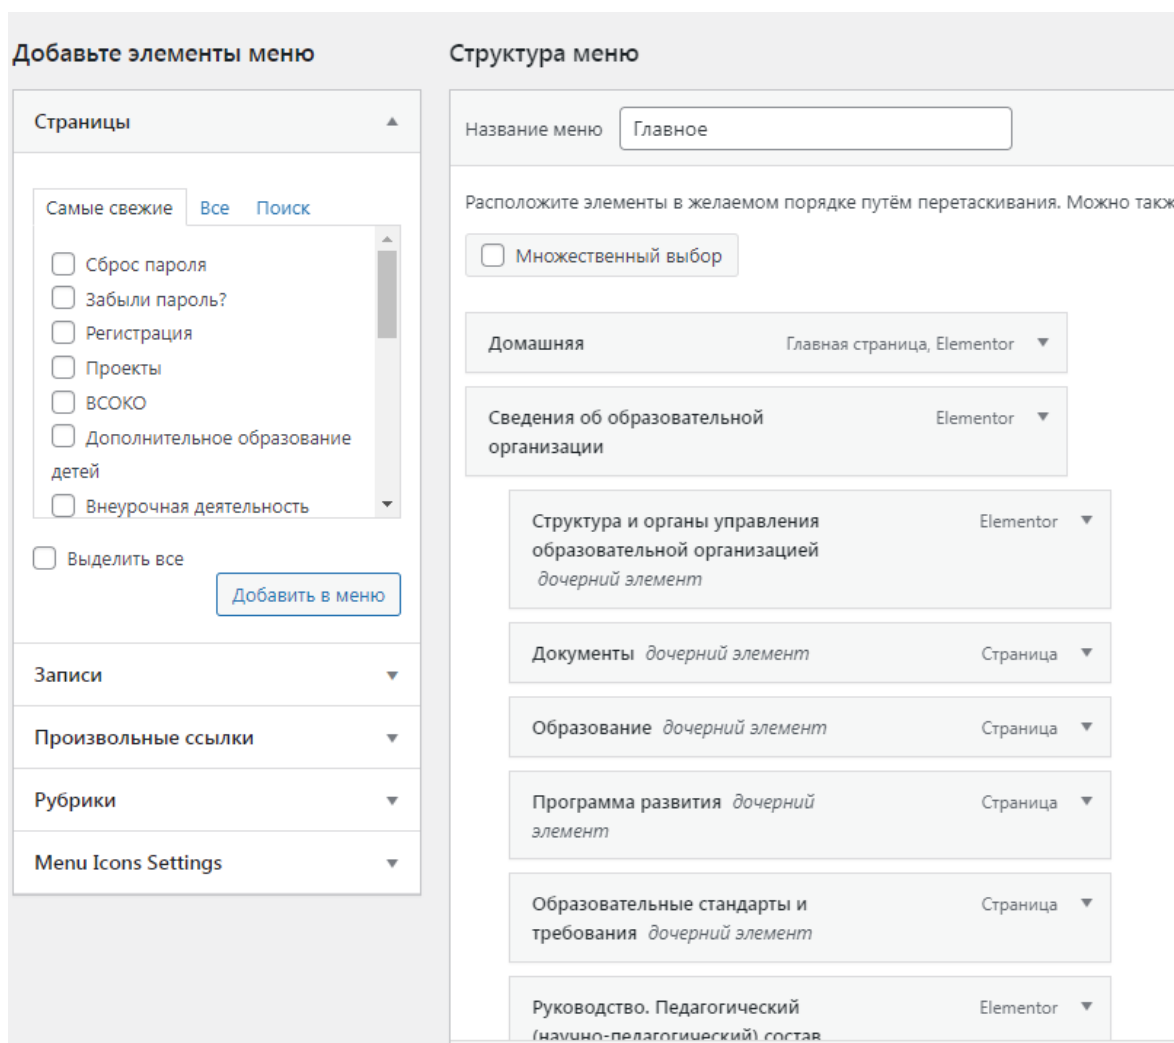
Добавьте элементы меню

Страницы

Самые свежие Все Поиск

Сброс пароля
Забыли пароль?
Регистрация
Проекты
ВСОКО
Дополнительное образование детей
Внеурочная деятельность

Выделить все

Добавить в меню

Записи

Произвольные ссылки

Рубрики

Menu Icons Settings

Структура меню

Название меню Главное

Расположите элементы в желаемом порядке путём перетаскивания. Можно такж

Множественный выбор

Домашняя Главная страница, Elementor

Сведения об образовательной организации Elementor

Структура и органы управления образовательной организацией дочерний элемент Elementor

Документы дочерний элемент Страница

Образование дочерний элемент Страница

Программа развития дочерний элемент Страница

Образовательные стандарты и требования дочерний элемент Страница

Руководство. Педагогический (научно-педагогический) состав Elementor